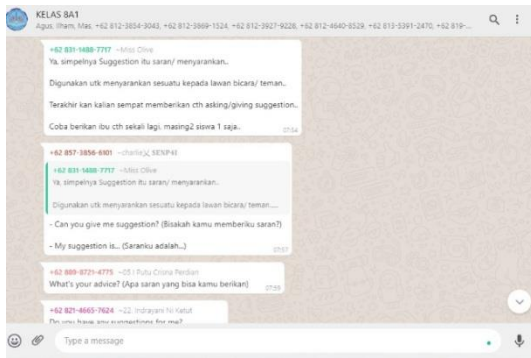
KELAS 8A1
Agus, Ilham, Mas, +62 812-3854-3043, +62 812-3869-1524, +62 812-3927-9228, +62 812-4640-8529, +62 813-5391-2470, +62 819-...

+62 831-1488-7717 ~Miss Olive
Ya, simpelnya Suggestion itu saran/ menyarankan..

Digunakan utk menyarankan sesuatu kepada lawan bicara/ teman..

Terakhir kan kalian sempat memberikan cth asking/giving suggestion..

Coba berikan ibu cth sekali lagi, masing2 siswa 1 saja..
07:04

+62 857-3856-6101 ~charlie乂SENP4I
+62 831-1488-7717 ~Miss Olive
Ya, simpelnya Suggestion itu saran/ menyarankan..

Digunakan utk menyarankan sesuatu kepada lawan bicara/ teman.....

- Can you give me suggestion? (Bisakah kamu memberiku saran?)

- My suggestion is... (Saranku adalah...)
07:07

+62 889-8721-4775 ~05 | Putu Criona Perdian
What's your advice? (Apa saran yang bisa kamu berikan)
07:08

+62 821-4665-7624 ~22. Indrayani Ni Ketut
Do you have any suggestions for me?

Type a message